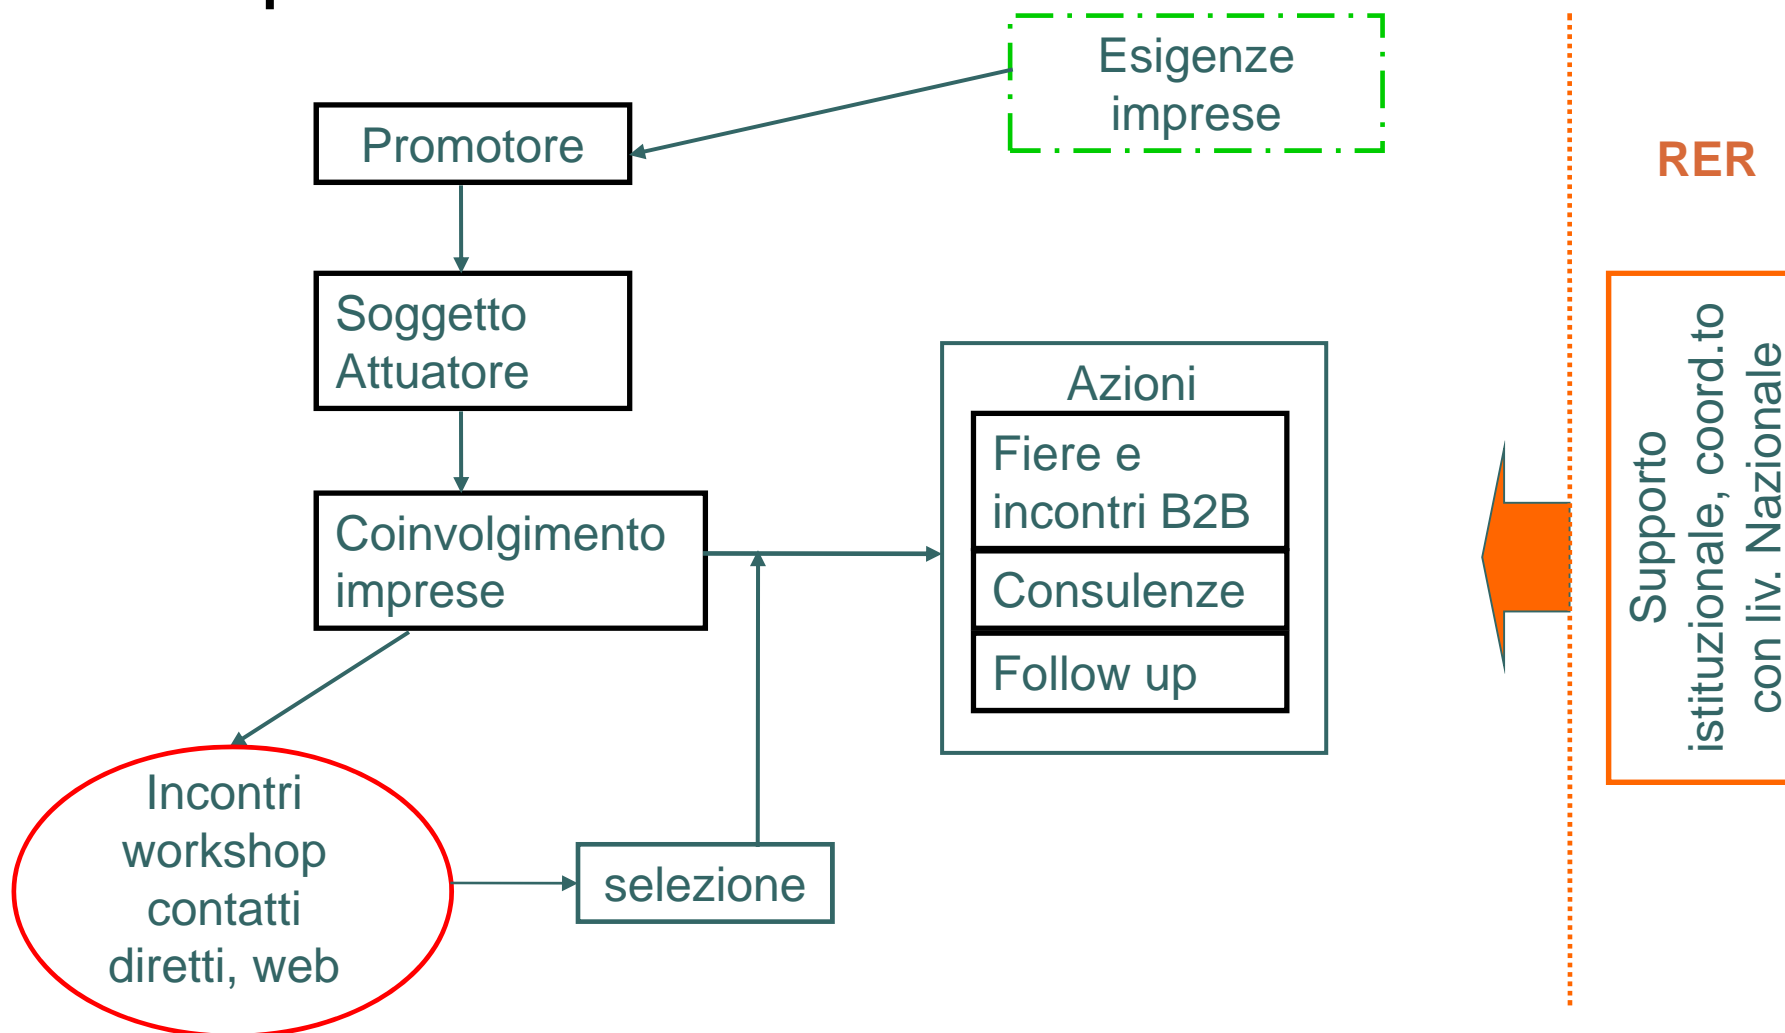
Esigenze imprese

Promotore

Soggetto Attuatore

Coinvolgimento imprese

Azioni

Fiere e incontri B2B

Consulenze

Follow up

Incontri workshop contatti diretti, web

selezione

RER

Supporto istituzionale, coord.to con liv. Nazionale